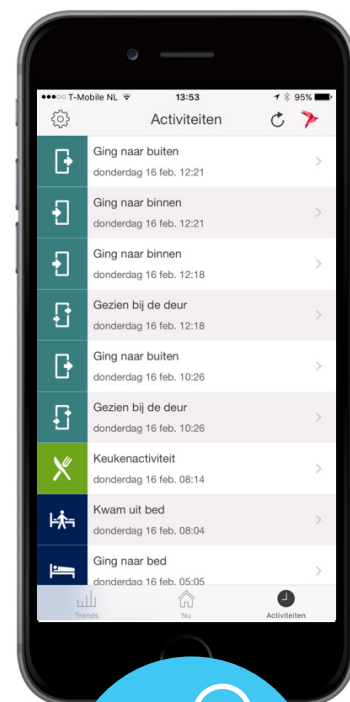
T-Mobile NL 13:53 95%

Activiteiten

Ging naar buiten
donderdag 16 feb. 12:21

Ging naar binnen
donderdag 16 feb. 12:21

Ging naar binnen
donderdag 16 feb. 12:18

Gezien bij de deur
donderdag 16 feb. 12:18

Ging naar buiten
donderdag 16 feb. 10:26

Gezien bij de deur
donderdag 16 feb. 10:26

Keukenactiviteit
donderdag 16 feb. 08:14

Kwam uit bed
donderdag 16 feb. 08:04

Ging naar bed
donderdag 16 feb. 05:05

Trends
Nu
Activiteiten